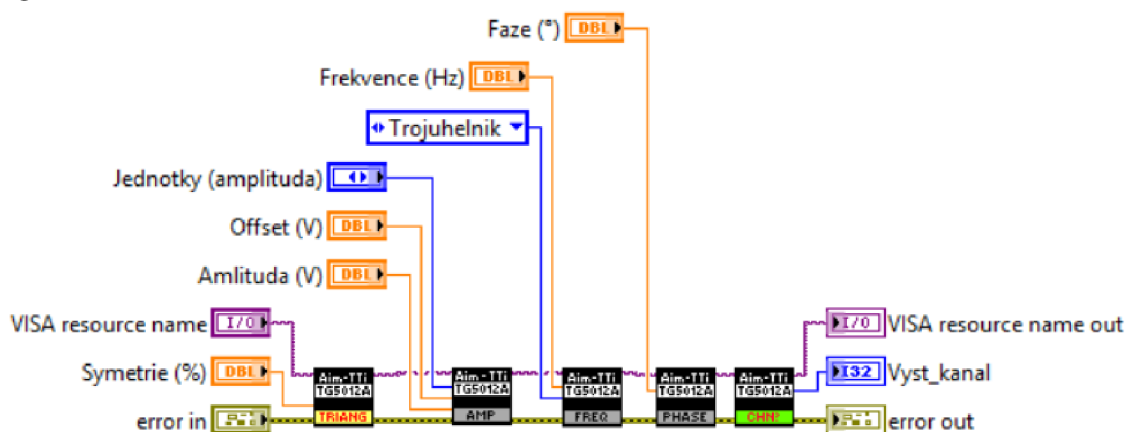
Faze (°) DBL

Frekvence (Hz) DBL

Trojuhelnik

Jednotky (amplituda)

Offset (V) DBL

Amlituda (V) DBL

VISA resource name I/O

Symetrie (%) DBL

error in

Aim-TTi TG5012A TRIANG

Aim-TTi TG5012A AMP

Aim-TTi TG5012A FREQ

Aim-TTi TG5012A PHASE

Aim-TTi TG5012A CHN?

I/O VISA resource name out

I32 Vyst_kanal

error out